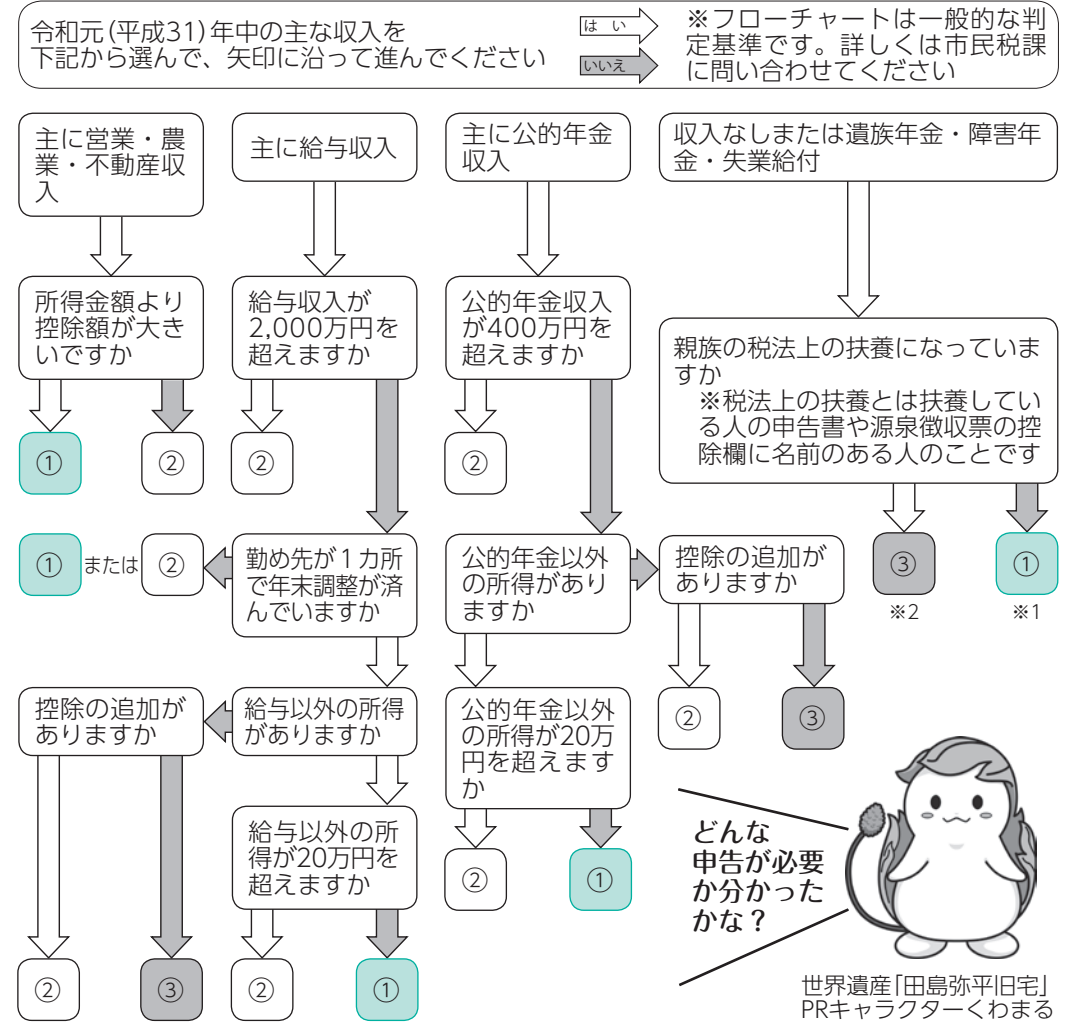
令和元(平成31)年中の主な収入を下記から選んで、矢印に沿って進んでください

はい
いいえ

※フローチャートは一般的な判定基準です。詳しくは市民税課に問い合わせてください

主に営業・農業・不動産収入

所得金額より控除額が大きいですか

①

②

主に給与収入

給与収入が2,000万円を超えますか

②

勤め先が1カ所で年末調整が済んでいますか

① または ②

給与以外の所得がありますか

控除の追加がありますか

②

③

給与以外の所得が20万円を超えますか

②

①

主に公的年金収入

公的年金収入が400万円を超えますか

②

公的年金以外の所得がありますか

控除の追加がありますか

②

③

公的年金以外の所得が20万円を超えますか

②

①

収入なしまたは遺族年金・障害年金・失業給付

親族の税法上の扶養になっていますか
※税法上の扶養とは扶養している人の申告書や源泉徴収票の控除欄に名前のある人のことです

③
※2

①
※1

どんな申告が必要か分かったかな？

世界遺産「田島弥平旧宅」PRキャラクターくわまる